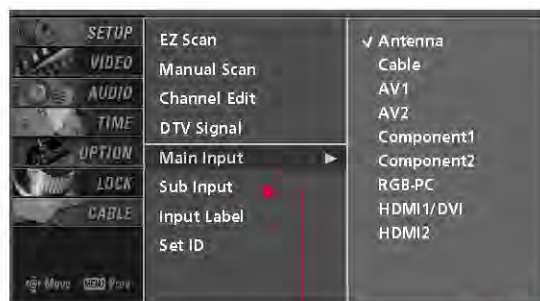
SETUP
VIDEO
AUDIO
TIME
OPTION
LOCK
CABLE

EZ Scan
Manual Scan
Channel Edit
DTV Signal
Main Input ▶
Sub Input
Input Label
Set ID

✓ Antenna
Cable
AV1
AV2
Component1
Component2
RGB-PC
HDMI1/DVI
HDMI2

Move MENU Prev.